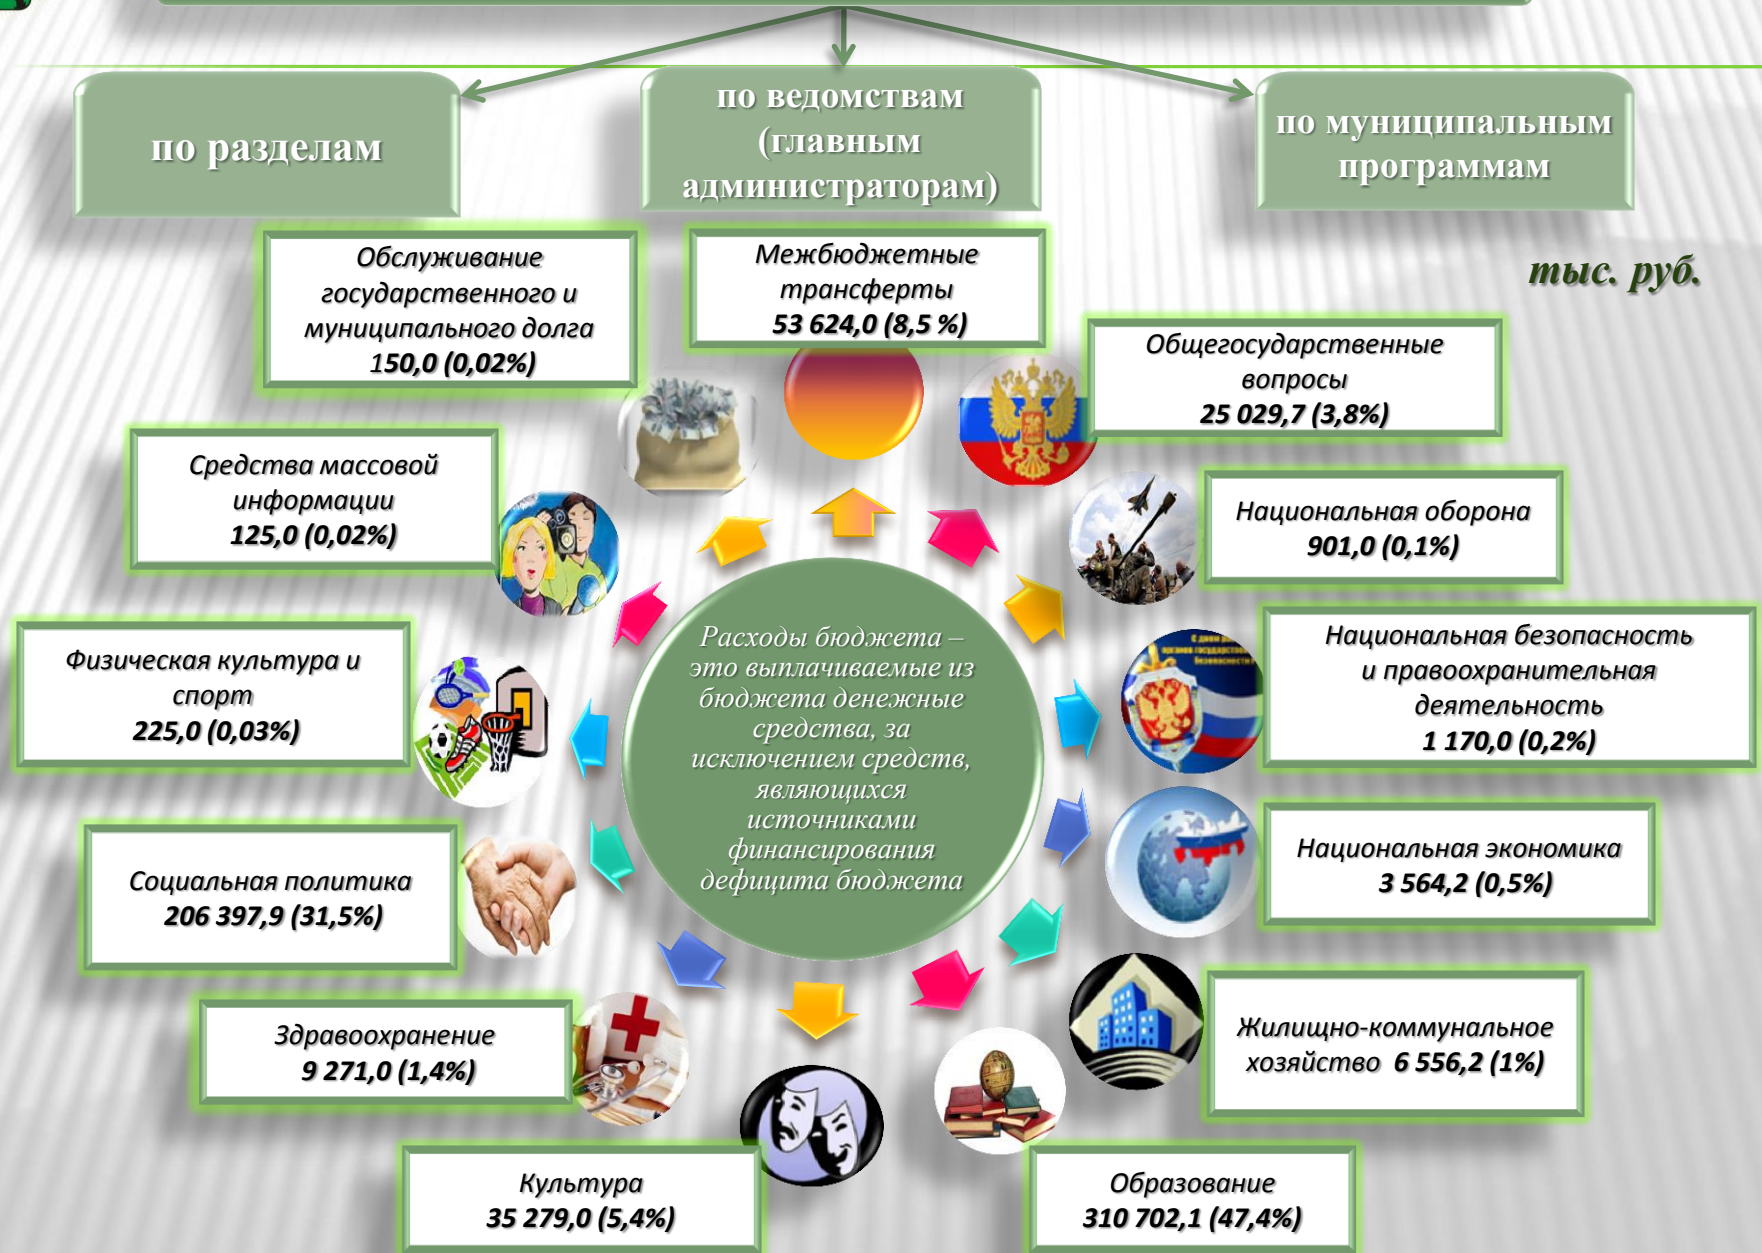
по разделам

по ведомствам (главным администраторам)

по муниципальным программам

тыс. руб.

Обслуживание государственного и муниципального долга 150,0 (0,02%)

Межбюджетные трансферты 53 624,0 (8,5 %)

Общегосударственные вопросы 25 029,7 (3,8%)

Средства массовой информации 125,0 (0,02%)

Национальная оборона 901,0 (0,1%)

Физическая культура и спорт 225,0 (0,03%)

Расходы бюджета – это выплачиваемые из бюджета денежные средства, за исключением средств, являющихся источниками финансирования дефицита бюджета

Национальная безопасность и правоохранительная деятельность 1 170,0 (0,2%)

Социальная политика 206 397,9 (31,5%)

Национальная экономика 3 564,2 (0,5%)

Здравоохранение 9 271,0 (1,4%)

Жилищно-коммунальное хозяйство 6 556,2 (1%)

Культура 35 279,0 (5,4%)

Образование 310 702,1 (47,4%)